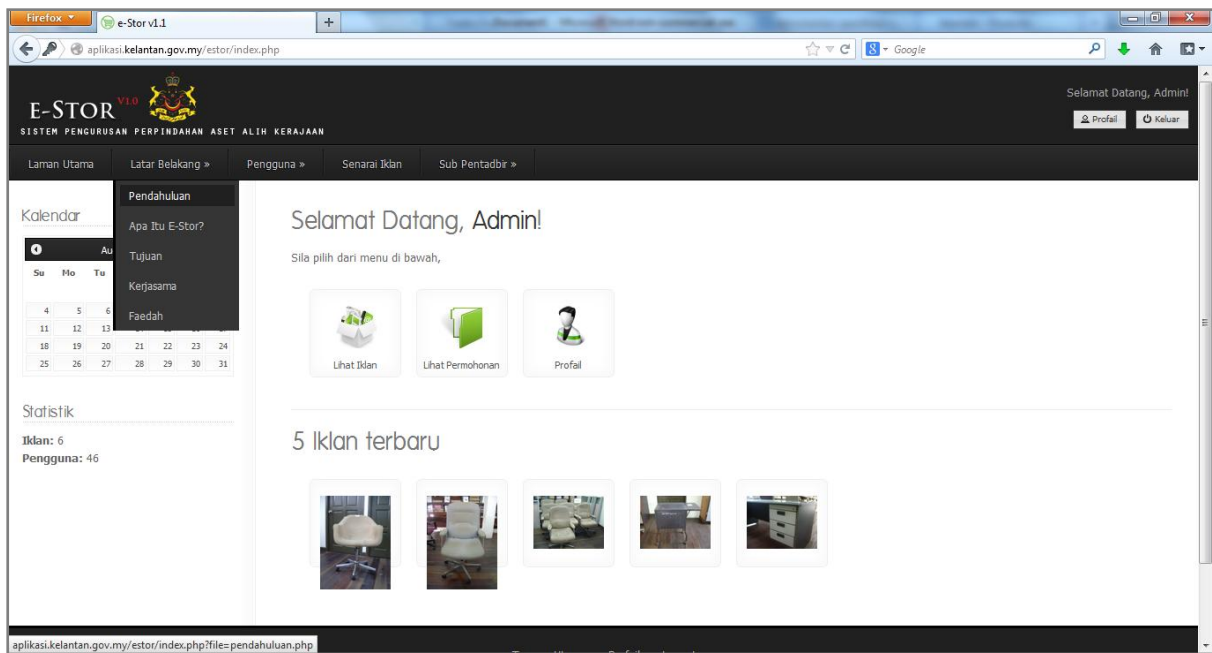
Firefox
e-Stor v1.1
+
aplikasi.kelantan.gov.my/estor/index.php
Google

E-STOR V1.0
SISTEM PENGURUSAN PERPINDAHAN ASET ALIH KERAJAAN

Selamat Datang, Admin!
Profail
Keluar

Laman Utama
Latar Belakang »
Pengguna »
Senarai Iklan
Sub Pentadbir »

Pendahuluan
Apa Itu E-Stor?
Tujuan
Kerjasama
Faedah

Kalendar

| Su | Mo | Tu | | | | |
|---|---|---|---|---|---|---|
| 4 | 5 | 6 | | | | |
| 11 | 12 | 13 | | | | |
| 18 | 19 | 20 | 21 | 22 | 23 | 24 |
| 25 | 26 | 27 | 28 | 29 | 30 | 31 |

Statistik
Iklan: 6
Pengguna: 46

Selamat Datang, Admin!
Sila pilih dari menu di bawah,

Lihat Iklan
Lihat Permohonan
Profail

5 Iklan terbaru

aplikasi.kelantan.gov.my/estor/index.php?file=pendahuluan.php